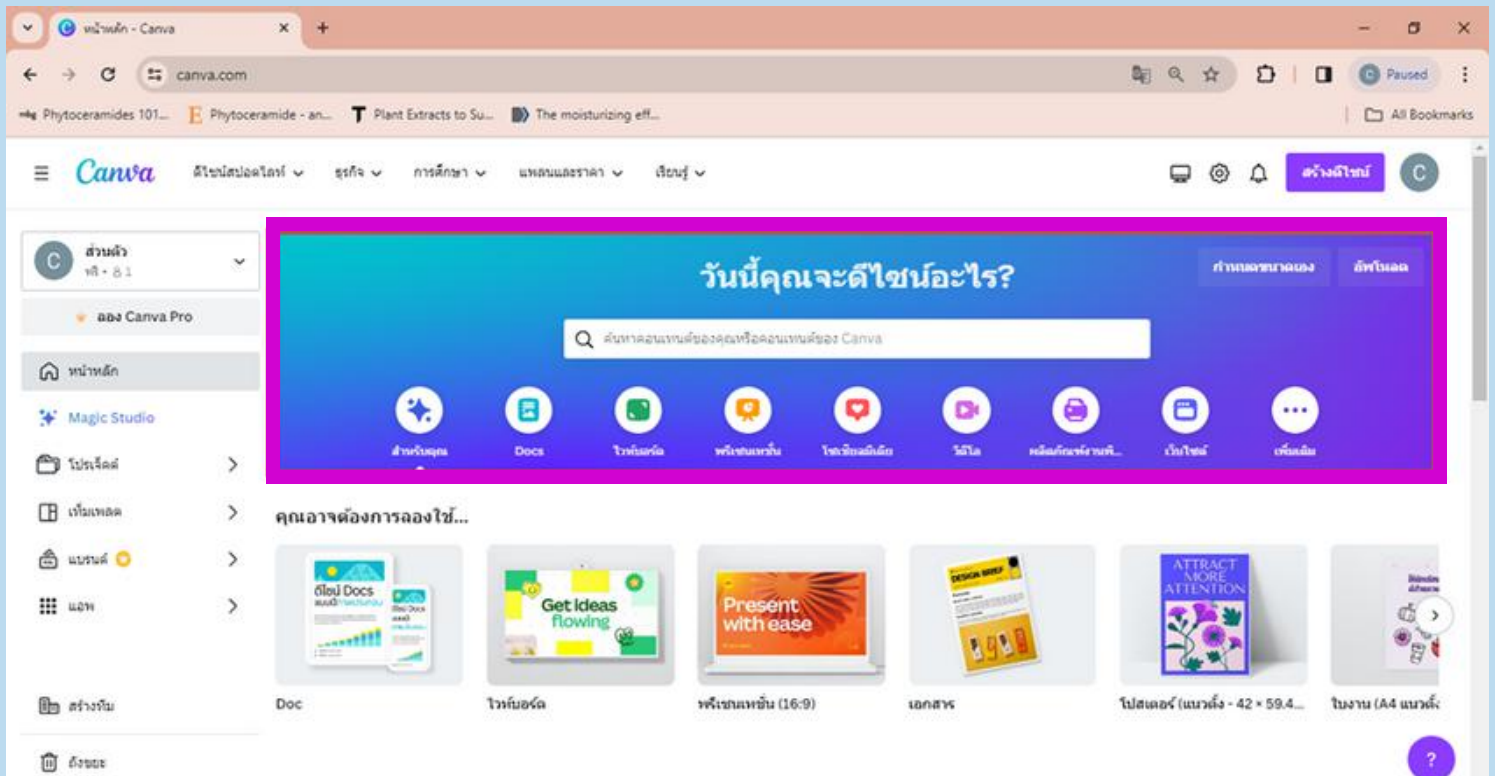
หน้าหลัก - Canva
canva.com
Paused
Phytoceramides 101... Phytoceramide - an... Plant Extracts to Su... The moisturizing eff...
All Bookmarks

Canva ดีไซน์สปอตไลท์ ธุรกิจ การศึกษา แพลนและราคา เรียนรู้
สร้างดีไซน์
C

ส่วนตัว
ฟรี • 1
ลอง Canva Pro
หน้าหลัก
Magic Studio
โปรเจ็คต์
เท็มเพลต
แบรนด์
แอพ
สร้างทีม
ถังขยะ

วันนี้คุณจะดีไซน์อะไร?
กำหนดขนาดเอง
อัพโหลด
ค้นหาคอนเทนต์ของคุณหรือคอนเทนต์ของ Canva
สำหรับคุณ
Docs
ไวท์บอร์ด
พรีเซนเทชั่น
โซเชียลมีเดีย
วิดีโอ
ผลิตภัณฑ์งานพิ...
เว็บไซต์
เพิ่มเติม

คุณอาจต้องการลองใช้...
ดีไซน์ Docs
Get ideas flowing
Present with ease
DESIGN BRIEF
ATTRACT MORE ATTENTION
Doc
ไวท์บอร์ด
พรีเซนเทชั่น (16:9)
เอกสาร
โปสเตอร์ (แนวตั้ง - 42 × 59.4...
ใบงาน (A4 แนวตั้ง
?